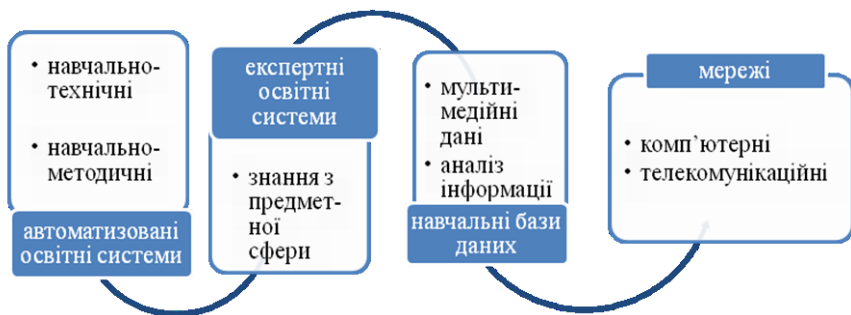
• навчально-технічні

• навчально-методичні

автоматизовані освітні системи

експертні освітні системи

• знання з предметної сфери

• мульти-медійні дані

• аналіз інформації

навчальні бази даних

мережі

• комп'ютерні

• телекомунікаційні